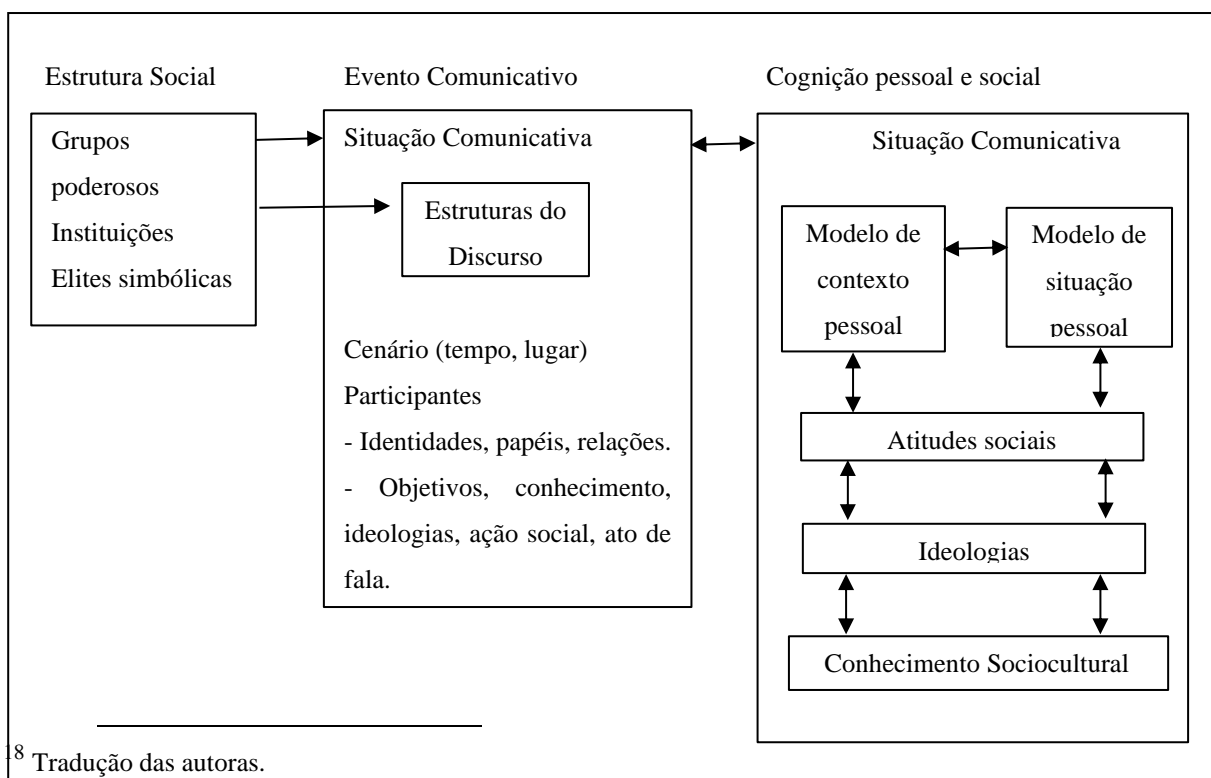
Estrutura Social

Grupos poderosos
Instituições
Elites simbólicas

Evento Comunicativo

Situação Comunicativa

Estruturas do Discurso

Cenário (tempo, lugar)
Participantes
- Identidades, papéis, relações.
- Objetivos, conhecimento, ideologias, ação social, ato de fala.

Cognição pessoal e social

Situação Comunicativa

Modelo de contexto pessoal

Modelo de situação pessoal

Atitudes sociais

Ideologias

Conhecimento Sociocultural

$^{18}$ Tradução das autoras.